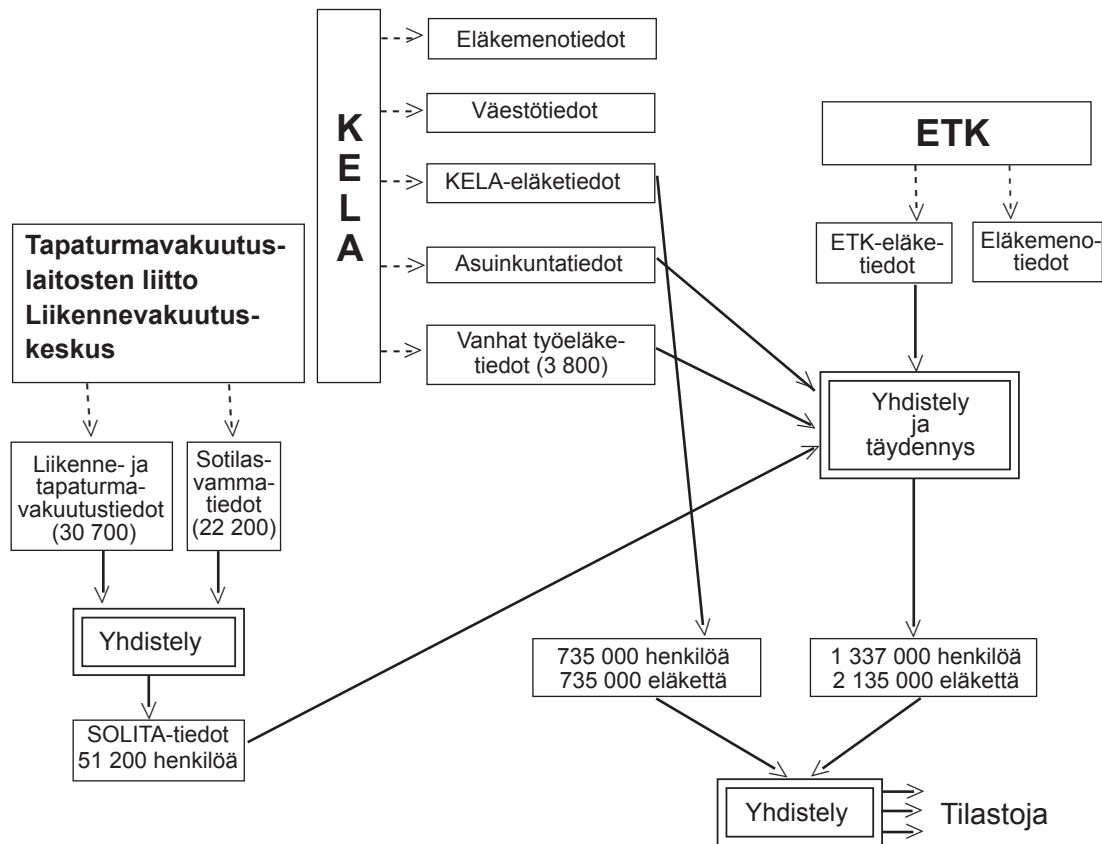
KELA

Eläkemenotiedot

Väestötiedot

KELA-eläketiedot

Asuinkuntatiedot

Vanhat työeläketiedot (3 800)

ETK

ETK-eläketiedot

Eläkemenotiedot

Tapaturmavakuutuslaitosten liitto Liikennevakuutuskeskus

Liikenne- ja tapaturmavakuutustiedot (30 700)

Sotilasvammatiedot (22 200)

Yhdistely

SOLITA-tiedot 51 200 henkilöä

Yhdistely ja täydennys

735 000 henkilöä 735 000 eläkettä

1 337 000 henkilöä 2 135 000 eläkettä

Yhdistely

Tilastoja